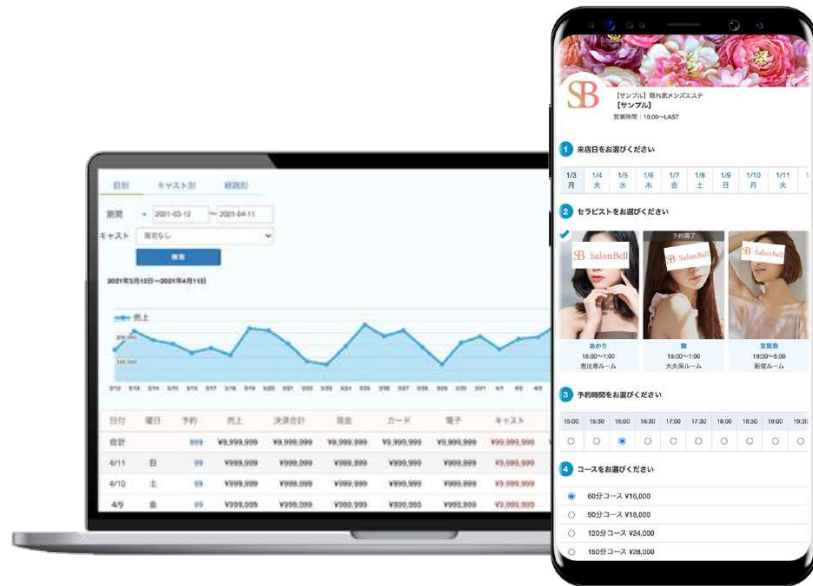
日別 キャスト別 経路別

期間 2021-03-12 ~ 2021-04-11

キャスト 指定なし

検索

2021年3月12日~2021年4月11日

売上

| 日付 | 曜日 | 予約 | 売上 | 決済合計 | 現金 | カード | 電子 | キャスト |
|---|---|---|---|---|---|---|---|---|
| 合計 | | 999 | ¥9,999,999 | ¥9,999,999 | ¥9,999,999 | ¥9,999,999 | ¥9,999,999 | ¥9,999,999 |
| 4/11 | 日 | 99 | ¥999,999 | ¥999,999 | ¥999,999 | ¥999,999 | ¥999,999 | ¥9,999,999 |
| 4/10 | 土 | 99 | ¥999,999 | ¥999,999 | ¥999,999 | ¥999,999 | ¥999,999 | ¥9,999,999 |
| 4/9 | 金 | 99 | ¥999,999 | ¥999,999 | ¥999,999 | ¥999,999 | ¥999,999 | ¥9,999,999 |

SB

【サンプル】隠れ家メンズエステ
【サンプル】
営業時間：10:00~LAST

1 来店日をお選びください

| 1/3 月 | 1/4 火 | 1/5 水 | 1/6 木 | 1/7 金 | 1/8 土 | 1/9 日 | 1/10 月 | 1/11 火 |
|---|---|---|---|---|---|---|---|---|

2 セラピストをお選びください

SB SalonBell

予約満了

あかり
15:00~1:00
恵比寿ルーム

舞
15:00~1:00
大久保ルーム

stylish
19:00~5:00
新宿ルーム

3 予約時間をお選びください

15:00 15:30 16:00 16:30 17:00 17:30 18:00 18:30 19:00 19:30

4 コースをお選びください

60分コース ¥16,000
90分コース ¥18,000
120分コース ¥24,000
150分コース ¥28,000